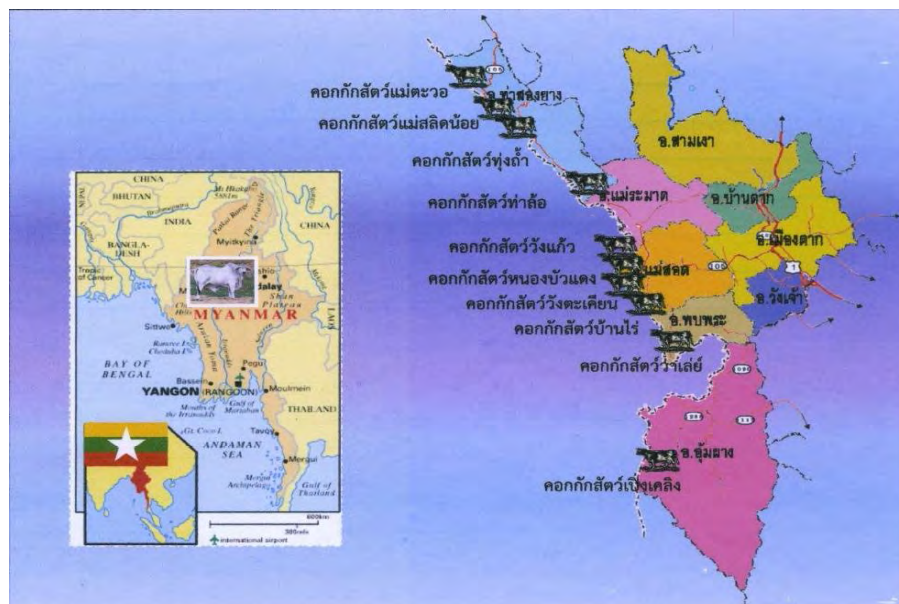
คอกกักสัตว์แม่ตะวอ
อ.ท่าสองยาง
คอกกักสัตว์แม่สลิดน้อย
คอกกักสัตว์ทุ่งถ้ำ
คอกกักสัตว์ท่าส้อ
อ.แม่ระมาด
อ.สามเงา
อ.บ้านตาก
อ.เมืองตาก
คอกกักสัตว์วังแก้ว
คอกกักสัตว์หนองบัวแดง
อ.แม่สอด
คอกกักสัตว์วังตะเคียน
อ.วังเจ้า
คอกกักสัตว์บ้านไร่
อ.พบพระ
คอกกักสัตว์วาเล่ย์
อ.อุ้มผาง
คอกกักสัตว์เปิงเคลิง

CHINA
BHUTAN
INDIA
BANGLADESH
Tropic of Cancer
Mt Hkakabo 5881m
Myitkyina
CHINA
Mandalay
Shan Plateau
MYANMAR
LAOS
Sittwe
BAY OF BENGAL
Pegu
Bassein
YANGON (RANGOON)
Moulmein
Mouths of the Irrawaddy
Gulf of Martaban
THAILAND
Gt Coco I.
Tavoy
ANDAMAN SEA
Mergui
Mergui Archipelago
Gulf of Thailand
600km
300mls
international airport